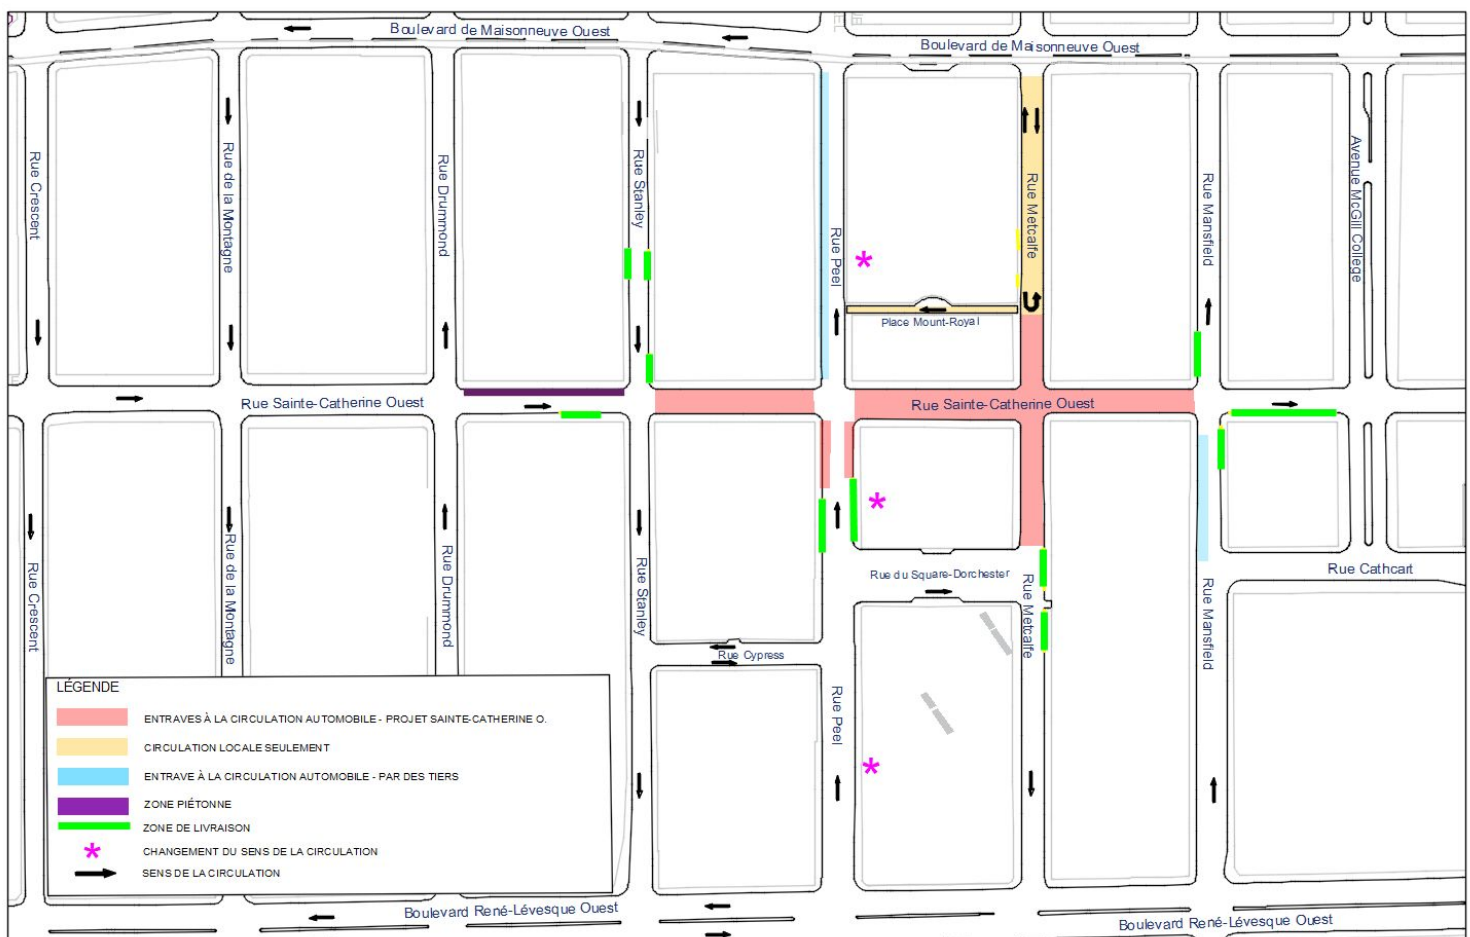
Boulevard de Maisonneuve Ouest

Boulevard de Maisonneuve Ouest

Rue Crescent

Rue de la Montagne

Rue Drummond

Rue Stanley

Rue Peel

Rue Metcalfe

Rue Mansfield

Avenue McGill College

Place Mount-Royal

Rue Sainte-Catherine Ouest

Rue Sainte-Catherine Ouest

Rue Cathcart

Rue du Square-Dorchester

Rue Crescent

Rue de la Montagne

Rue Drummond

Rue Stanley

Rue Metcalfe

Rue Mansfield

Rue Cypress

Rue Peel

LÉGENDE

ENTRAVES À LA CIRCULATION AUTOMOBILE - PROJET SAINTE-CATHERINE O.

CIRCULATION LOCALE SEULEMENT

ENTRAVE À LA CIRCULATION AUTOMOBILE - PAR DES TIERS

ZONE PIÉTONNE

ZONE DE LIVRAISON

* CHANGEMENT DU SENS DE LA CIRCULATION

SENS DE LA CIRCULATION

Boulevard René-Lévesque Ouest

Boulevard René-Lévesque Ouest